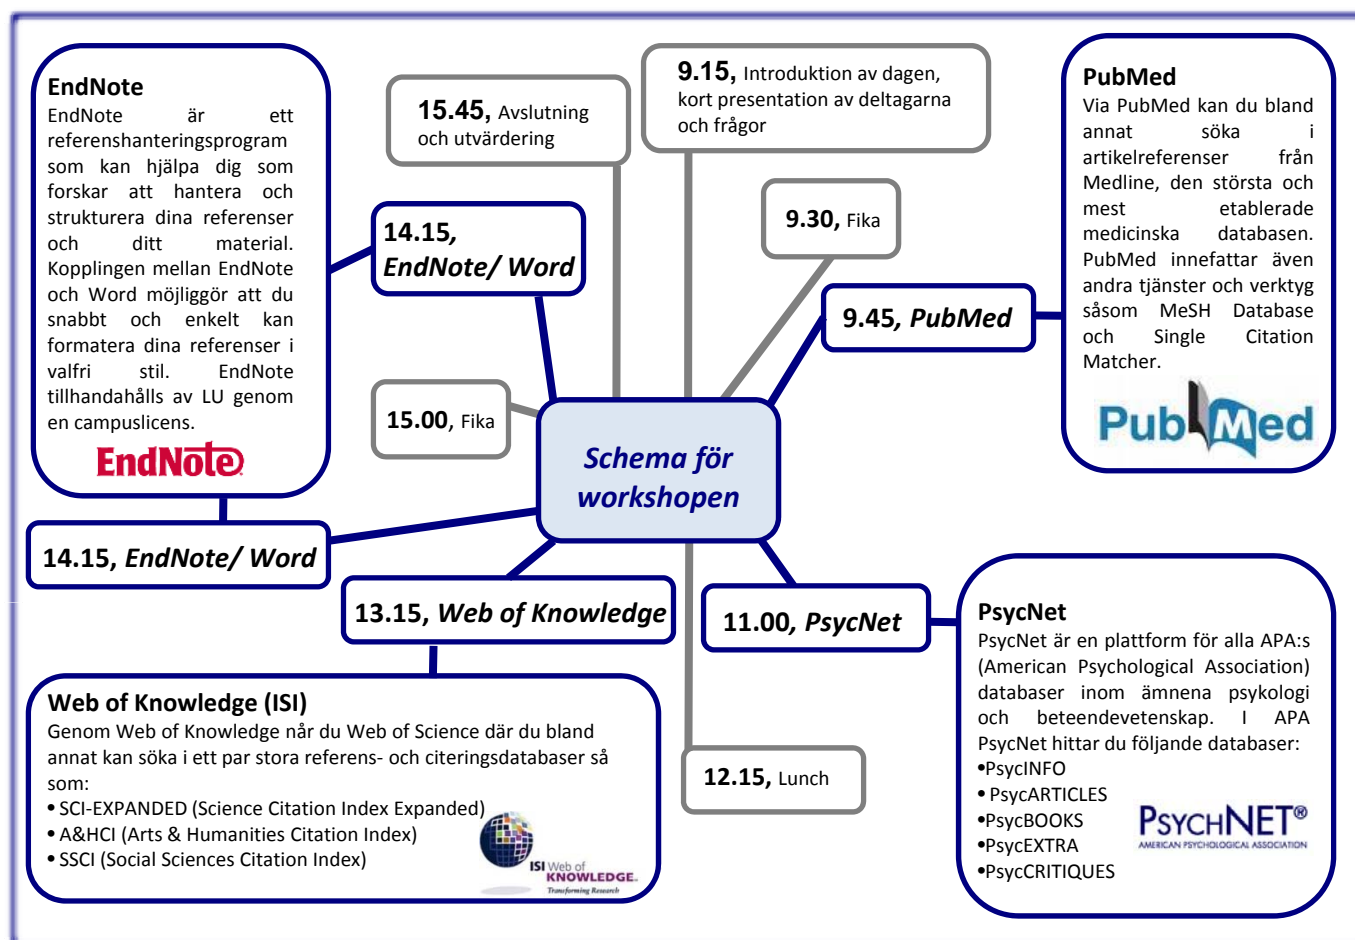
EndNote
EndNote är ett referenshanteringsprogram som kan hjälpa dig som forskar att hantera och strukturera dina referenser och ditt material. Kopplingen mellan EndNote och Word möjliggör att du snabbt och enkelt kan formatera dina referenser i valfri stil. EndNote tillhandahålls av LU genom en campuslicens.

EndNote

15.45, Avslutning och utvärdering

9.15, Introduktion av dagen, kort presentation av deltagarna och frågor

PubMed
Via PubMed kan du bland annat söka i artikelreferenser från Medline, den största och mest etablerade medicinska databasen. PubMed innefattar även andra tjänster och verktyg såsom MeSH Database och Single Citation Matcher.

PubMed

14.15, EndNote/ Word

9.30, Fika

9.45, PubMed

15.00, Fika

Schema för workshopen

14.15, EndNote/ Word

13.15, Web of Knowledge

11.00, PsycNet

PsycNet
PsycNet är en plattform för alla APA:s (American Psychological Association) databaser inom ämnena psykologi och beteendevetenskap. I APA PsycNet hittar du följande databaser:
•PsycINFO
• PsycARTICLES
•PsycBOOKS
•PsycEXTRA
•PsycCRITIQUES

PSYCHNET®
AMERICAN PSYCHOLOGICAL ASSOCIATION

Web of Knowledge (ISI)
Genom Web of Knowledge når du Web of Science där du bland annat kan söka i ett par stora referens- och citeringsdatabaser så som:
• SCI-EXPANDED (Science Citation Index Expanded)
• A&HCI (Arts & Humanities Citation Index)
• SSCI (Social Sciences Citation Index)

ISI Web of KNOWLEDGE
Transforming Research

12.15, Lunch